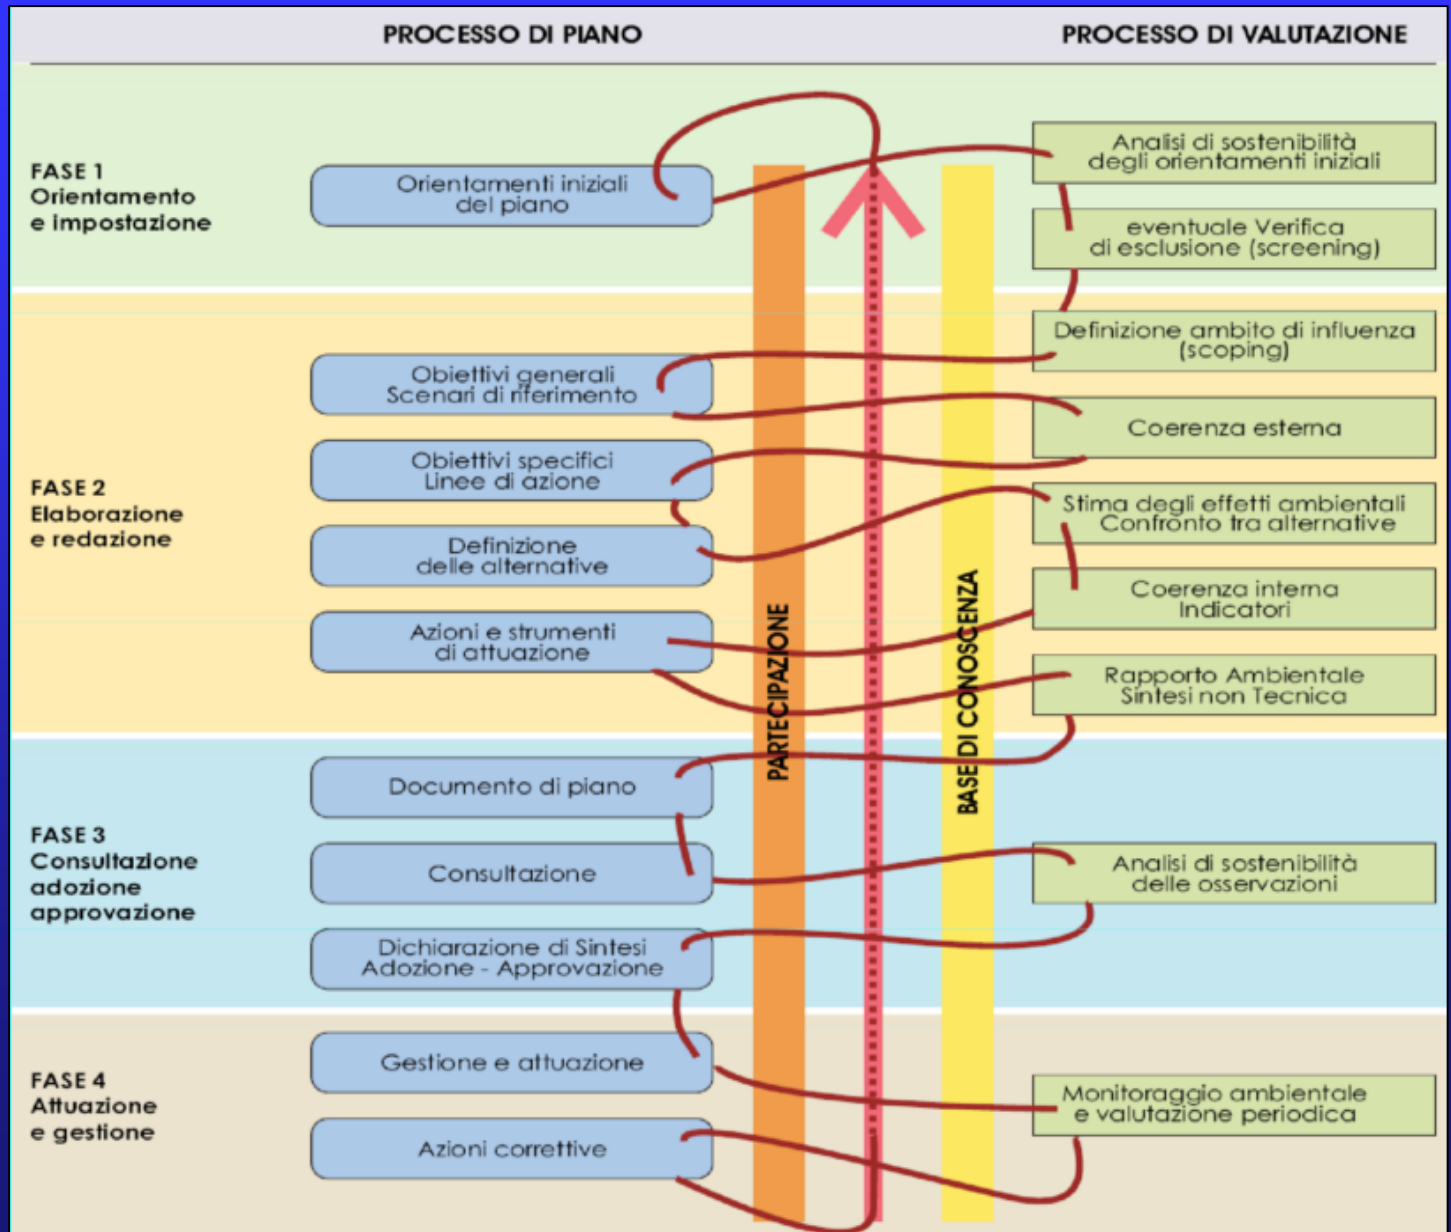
PROCESSO DI PIANO

PROCESSO DI VALUTAZIONE

FASE 1
Orientamento
e impostazione

Orientamenti iniziali del piano

Analisi di sostenibilità degli orientamenti iniziali

eventuale Verifica di esclusione (screening)

FASE 2
Elaborazione
e redazione

Definizione ambito di influenza (scoping)

Obiettivi generali
Scenari di riferimento

Coerenza esterna

Obiettivi specifici
Linee di azione

Stima degli effetti ambientali
Confronto tra alternative

Definizione delle alternative

Coerenza interna
Indicatori

Azioni e strumenti di attuazione

Rapporto Ambientale
Sintesi non Tecnica

PARTECIPAZIONE

BASE DI CONOSCENZA

FASE 3
Consultazione
adozione
approvazione

Documento di piano

Consultazione

Analisi di sostenibilità delle osservazioni

Dichiarazione di Sintesi
Adozione - Approvazione

FASE 4
Attuazione
e gestione

Gestione e attuazione

Monitoraggio ambientale e valutazione periodica

Azioni correttive